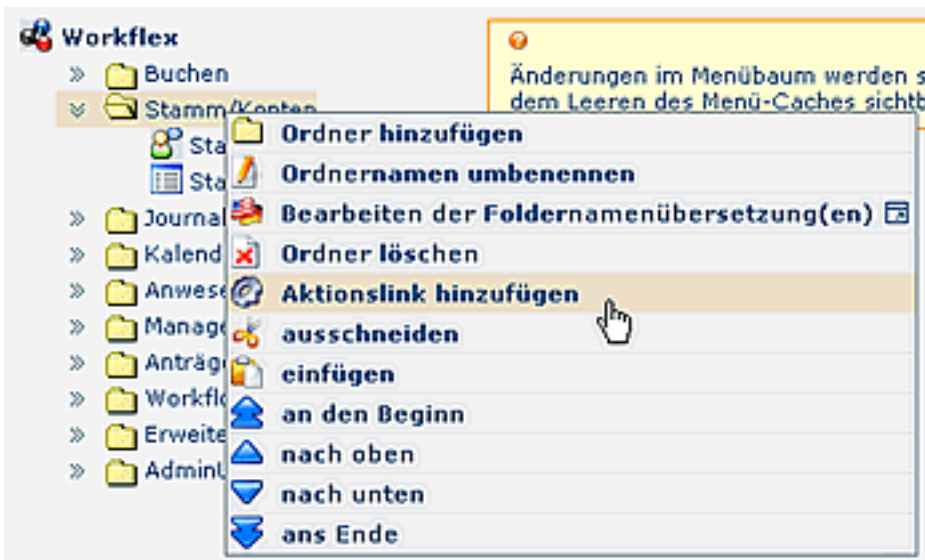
Workflex
» Buchen
» Stamm/Konten
Sta
Sta
» Journal
» Kalend
» Anwese
» Manage
» Anträg
» Workfl
» Erweite
» AdminU

Änderungen im Menübaum werden s
dem Leeren des Menü-Caches sichtb

Ordner hinzufügen
Ordnernamen umbenennen
Bearbeiten der Foldernamenübersetzung(en)
Ordner löschen
Aktionslink hinzufügen
ausschneiden
einfügen
an den Beginn
nach oben
nach unten
ans Ende